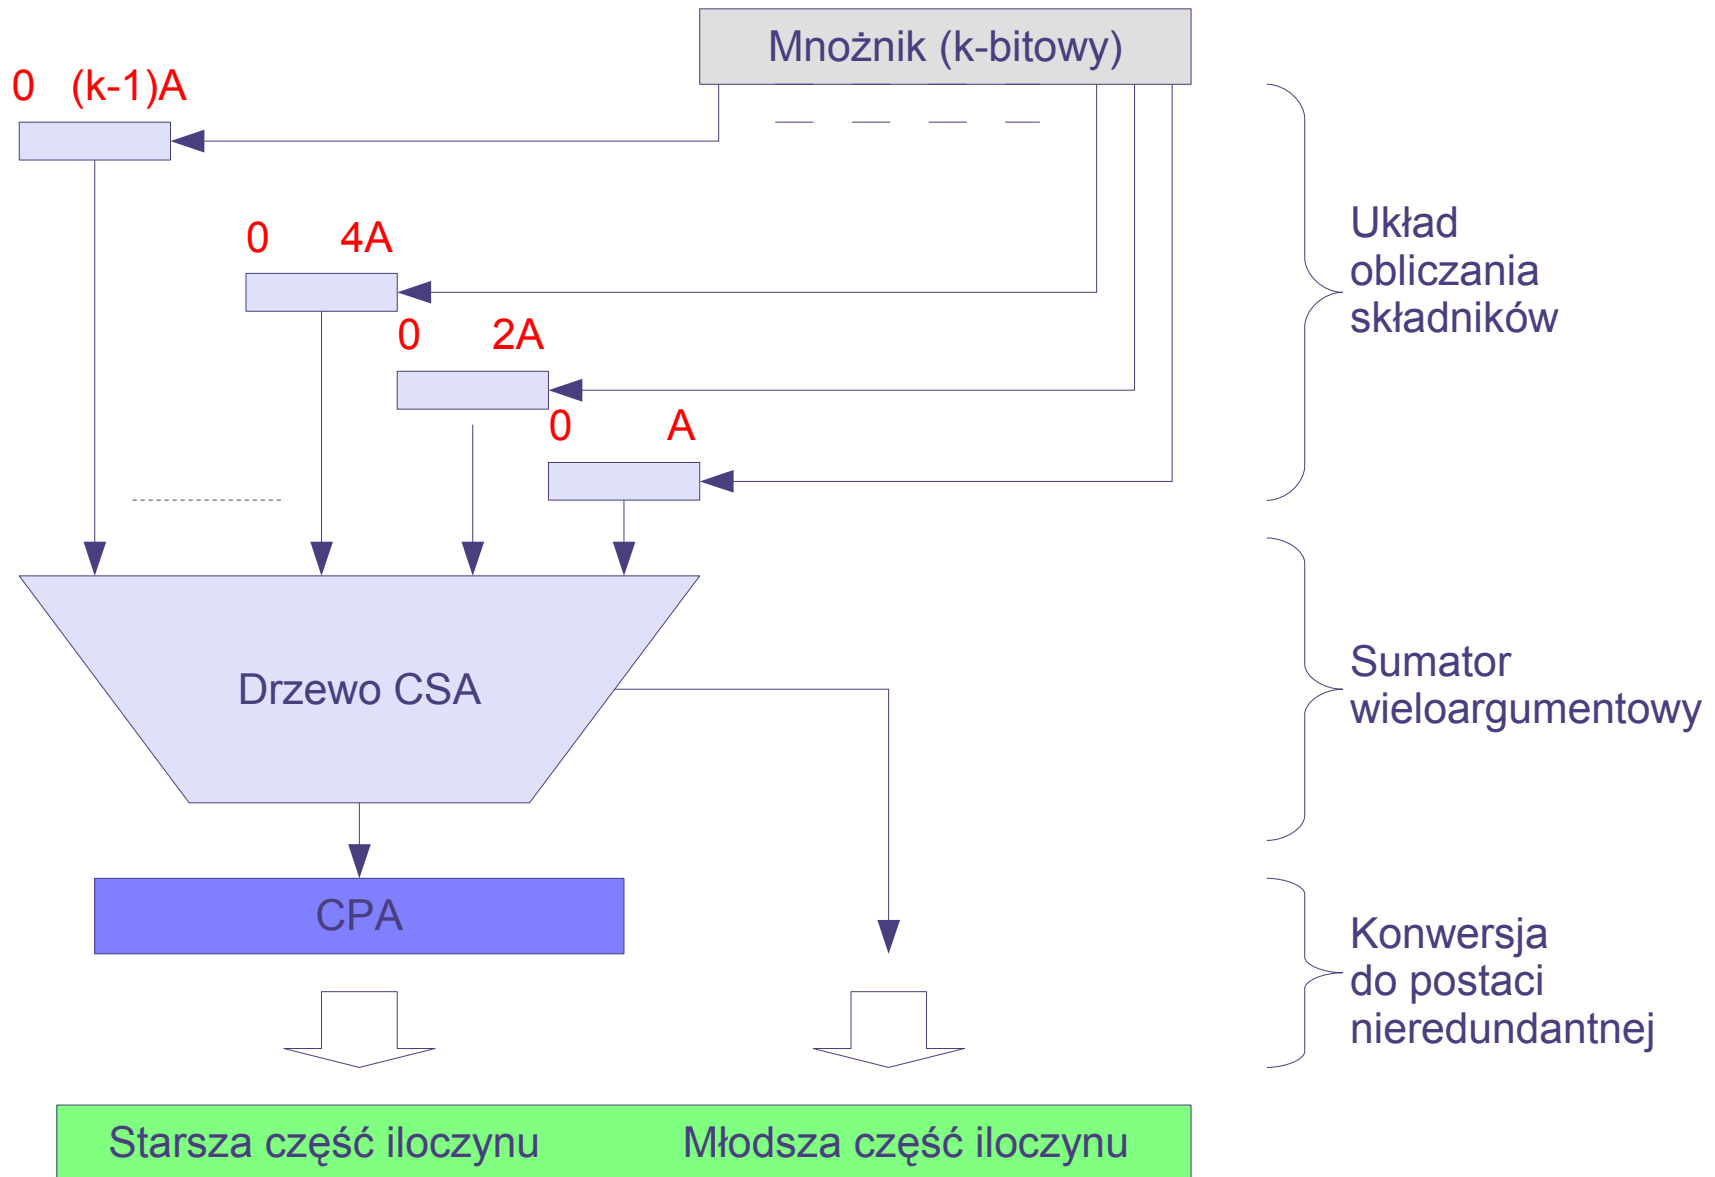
Mnożnik (k-bitowy)

0 (k-1)A

0 4A

0 2A

0 A

Układ obliczania składników

Drzewo CSA

Sumator wieloargumentowy

CPA

Konwersja do postaci nieredundantnej

Starsza część iloczynu

Młodsza część iloczynu